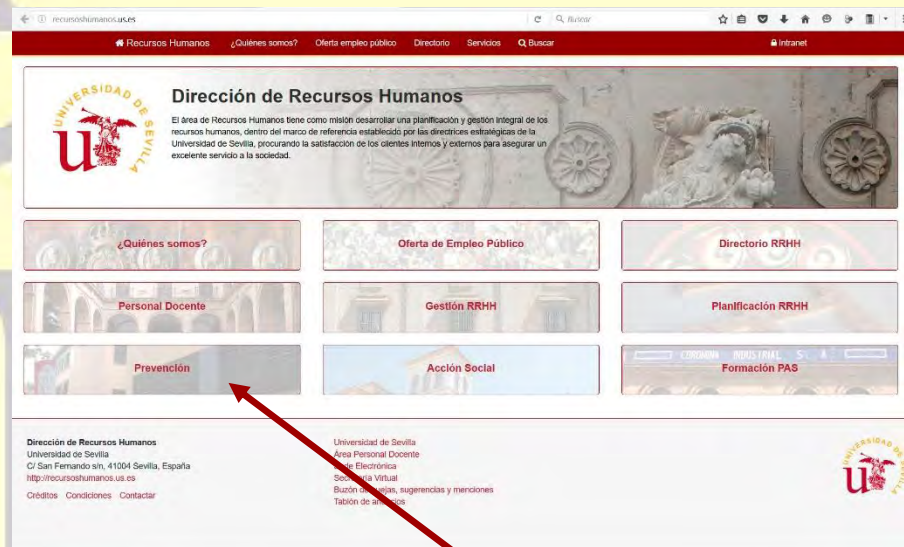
recursoshumanos.us.es

Buscar

Recursos Humanos ¿Quiénes somos? Oferta empleo público Directorio Servicios Buscar

Intranet

UNIVERSIDAD DE SEVILLA

Dirección de Recursos Humanos

El área de Recursos Humanos tiene como misión desarrollar una planificación y gestión integral de los recursos humanos, dentro del marco de referencia establecido por las directrices estratégicas de la Universidad de Sevilla, procurando la satisfacción de los clientes internos y externos para asegurar un excelente servicio a la sociedad.

¿Quiénes somos?

Oferta de Empleo Público

Directorio RRHH

Personal Docente

Gestión RRHH

Planificación RRHH

Prevención

Acción Social

Formación PAS

Dirección de Recursos Humanos
Universidad de Sevilla
C/ San Fernando s/n, 41004 Sevilla, España
http://recursoshumanos.us.es

Créditos Condiciones Contactar

Universidad de Sevilla
Área Personal Docente
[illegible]de Electrónica
Secr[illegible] Virtual
Buzón d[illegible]ejas, sugerencias y menciones
Tablón de a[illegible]ios

UNIVERSIDAD DE SEVILLA